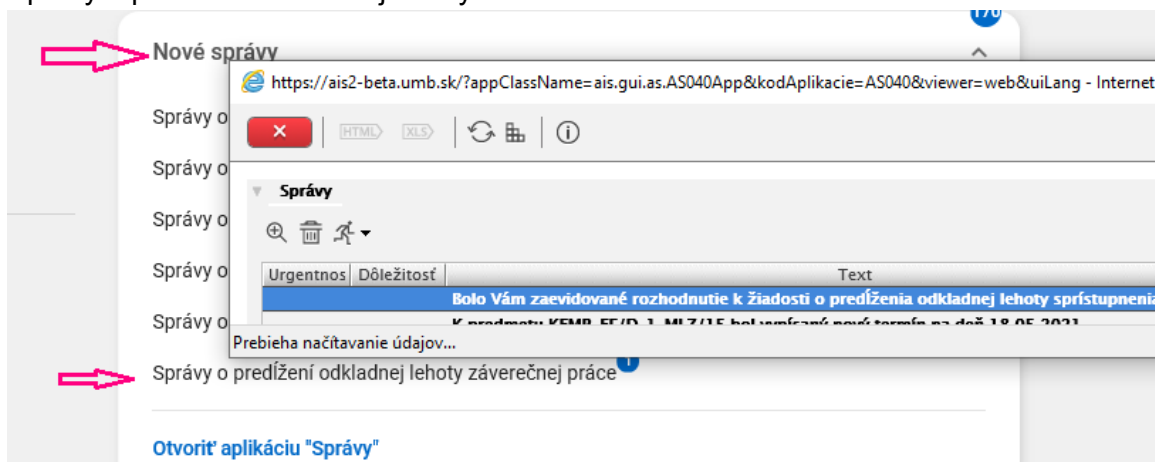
Nové správy

https://ais2-beta.umb.sk/?appClassName=ais.gui.as.AS040App&kodAplikacie=AS040&viewer=web&uiLang - Internet

HTML XLS

Správy

Správy o
Správy o
Správy o
Správy o
Správy o

| Urgentnos | Dôležitosť | Text |
|---|---|---|
| | | Bolo Vám zaevidované rozhodnutie k žiadosti o predĺženia odkladnej lehoty sprístupnenia |
| | | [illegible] |

Prebieha načítavanie údajov...

Správy o predĺžení odkladnej lehoty záverečnej práce 1

Otvoriť aplikáciu "Správy"